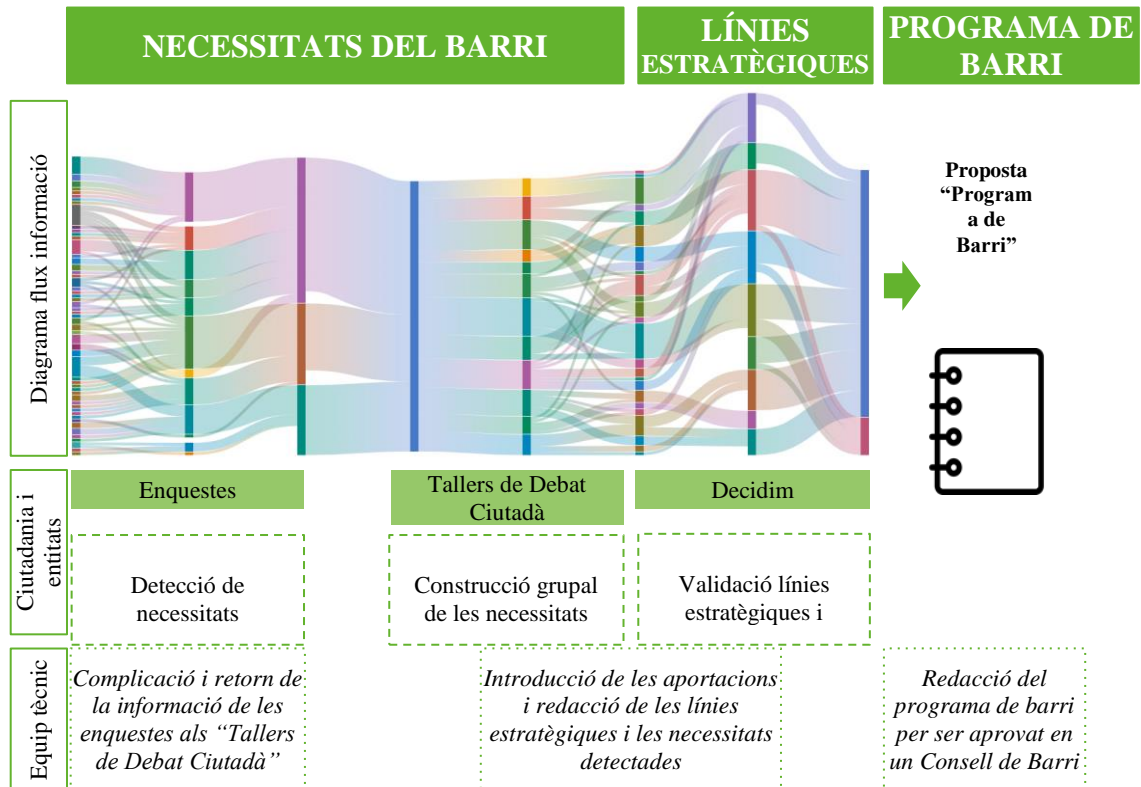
NECESSITATS DEL BARRI

LÍNIES ESTRATÈGIQUES

PROGRAMA DE BARRI

Diagrama flux informació

Proposta "Program a de Barri"

Ciutadania i entitats

Enquestes

Tallers de Debat Ciutadà

Decidim

Detecció de necessitats

Construcció grupal de les necessitats

Validació línies estratègiques i

Equip tècnic

Complicació i retorn de la informació de les enquestes als "Tallers de Debat Ciutadà"

Introducció de les aportacions i redacció de les línies estratègiques i les necessitats detectades

Redacció del programa de barri per ser aprovat en un Consell de Barri